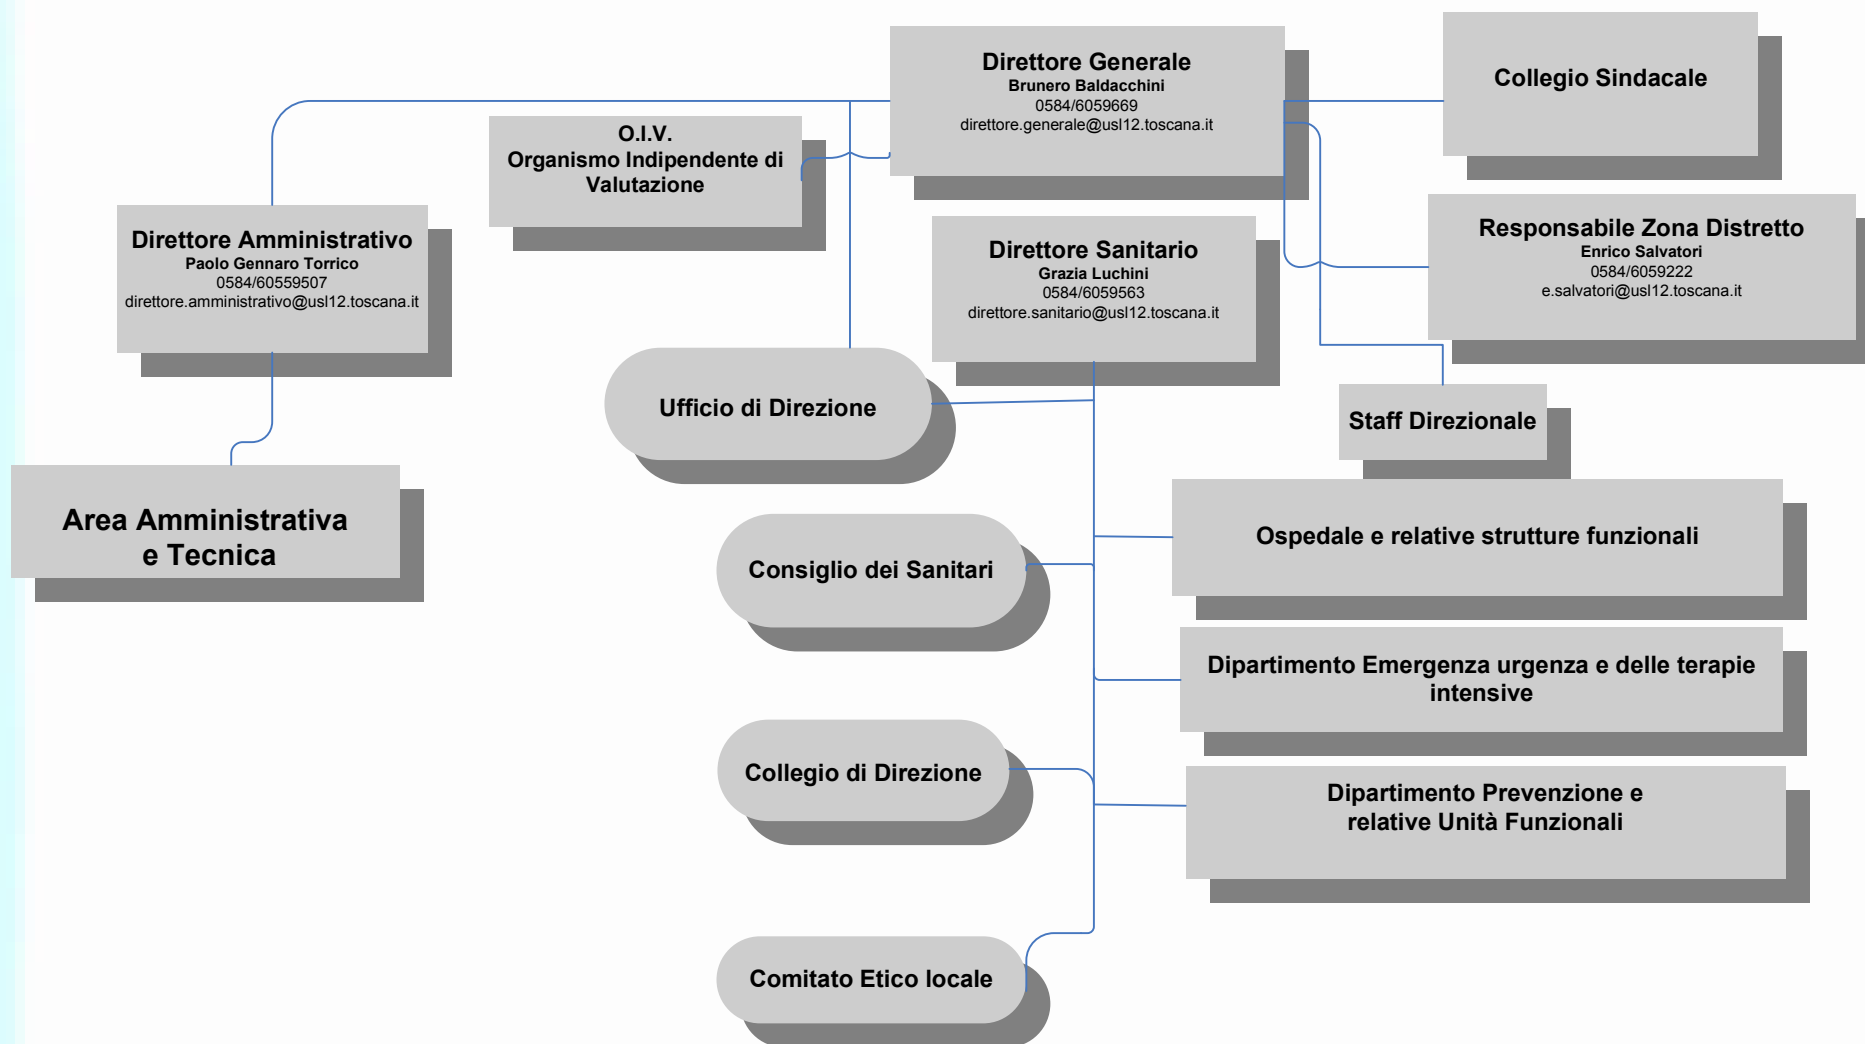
Direttore Generale
Brunero Baldacchini
0584/6059669
direttore.generale@usl12.toscana.it

Collegio Sindacale

O.I.V.
Organismo Indipendente di Valutazione

Direttore Amministrativo
Paolo Gennaro Torrico
0584/60559507
direttore.amministrativo@usl12.toscana.it

Direttore Sanitario
Grazia Luchini
0584/6059563
direttore.sanitario@usl12.toscana.it

Responsabile Zona Distretto
Enrico Salvatori
0584/6059222
e.salvatori@usl12.toscana.it

Ufficio di Direzione

Staff Direzionale

Area Amministrativa e Tecnica

Ospedale e relative strutture funzionali

Consiglio dei Sanitari

Dipartimento Emergenza urgenza e delle terapie intensive

Collegio di Direzione

Dipartimento Prevenzione e relative Unità Funzionali

Comitato Etico locale